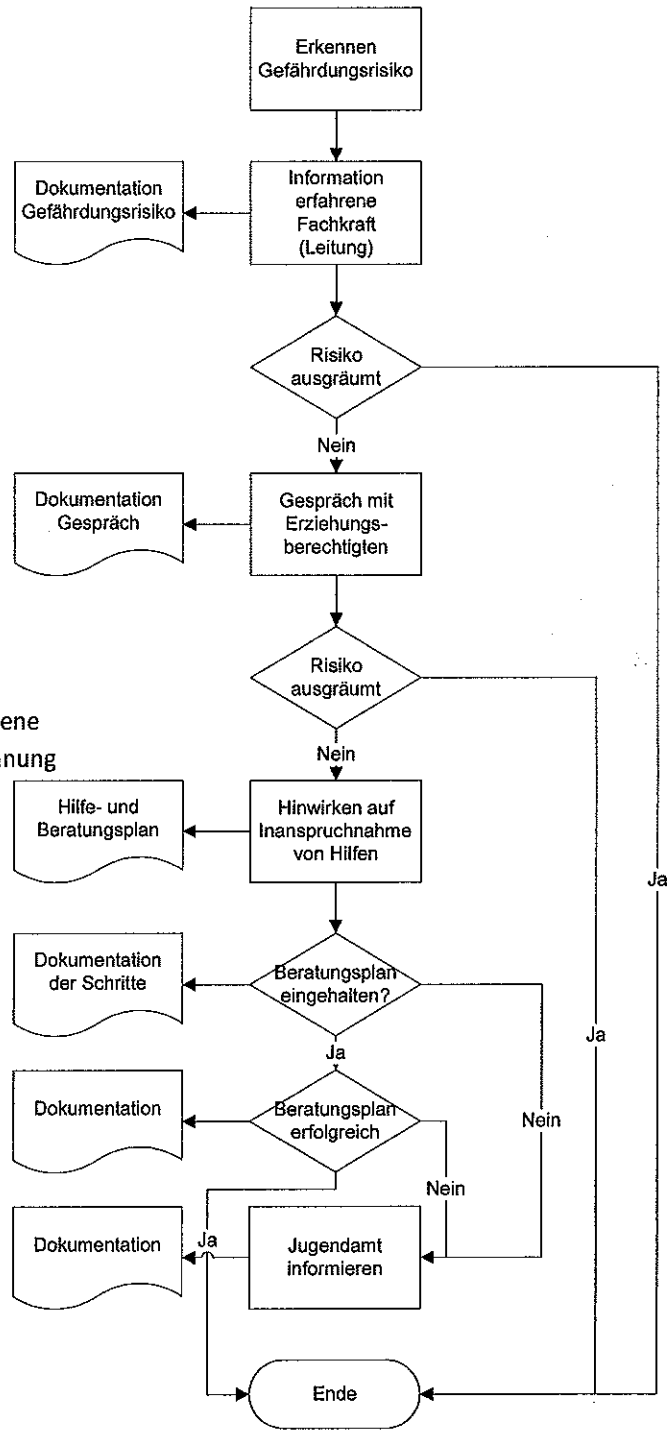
Erkennen Gefährdungsrisiko

Dokumentation Gefährdungsrisiko

Information erfahrene Fachkraft (Leitung)

Risiko ausgräumt

Nein

Ja

Dokumentation Gespräch

Gespräch mit Erziehungsberechtigten

Risiko ausgräumt

ene

nung

Nein

Hilfe- und Beratungsplan

Hinwirken auf Inanspruchnahme von Hilfen

Ja

Dokumentation der Schritte

Beratungsplan eingehalten?

Ja

Ja

Dokumentation

Beratungsplan erfolgreich

Nein

Nein

Dokumentation

Ja

Jugendamt informieren

Ende